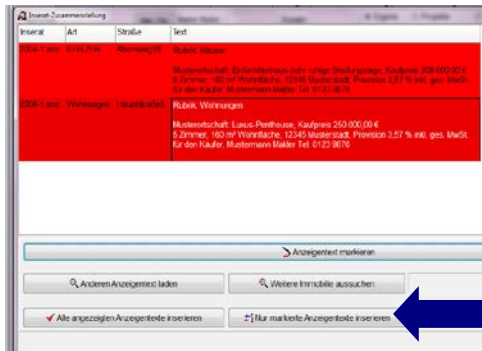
Inserat-Zusammenstellung

| Inserat | Art | Straße | Text |
|---|---|---|---|
| 0006-1 anz. | Einfam.Hs | Ahornweg 56 | Rubrik: Häuser<br><br>Musterortschaft: Einfamilienhaus sehr ruhige Siedlungslage, Kaufpreis 208.000,00 €, 6 Zimmer, 160 m² Wohnfläche, 12345 Musterstadt, Provision 3,57 % inkl. ges. MwSt. für den Käufer, Mustermann Makler Tel. 0123 9876 |
| 0008-1 anz. | Wohnungen | Hauptstraße 5 | Rubrik: Wohnungen<br><br>Musterortschaft: Luxus-Penthouse, Kaufpreis 250.000,00 €<br>5 Zimmer, 160 m² Wohnfläche, 12345 Musterstadt, Provision 2,57 % inkl. ges. MwSt. für den Käufer, Mustermann Makler Tel. 0123 9876 |

Anzeigentext markieren

Anderen Anzeigentext laden

Weitere Immobilie aussuchen

Alle angezeigten Anzeigentexte inserieren

Nur markierte Anzeigentexte inserieren